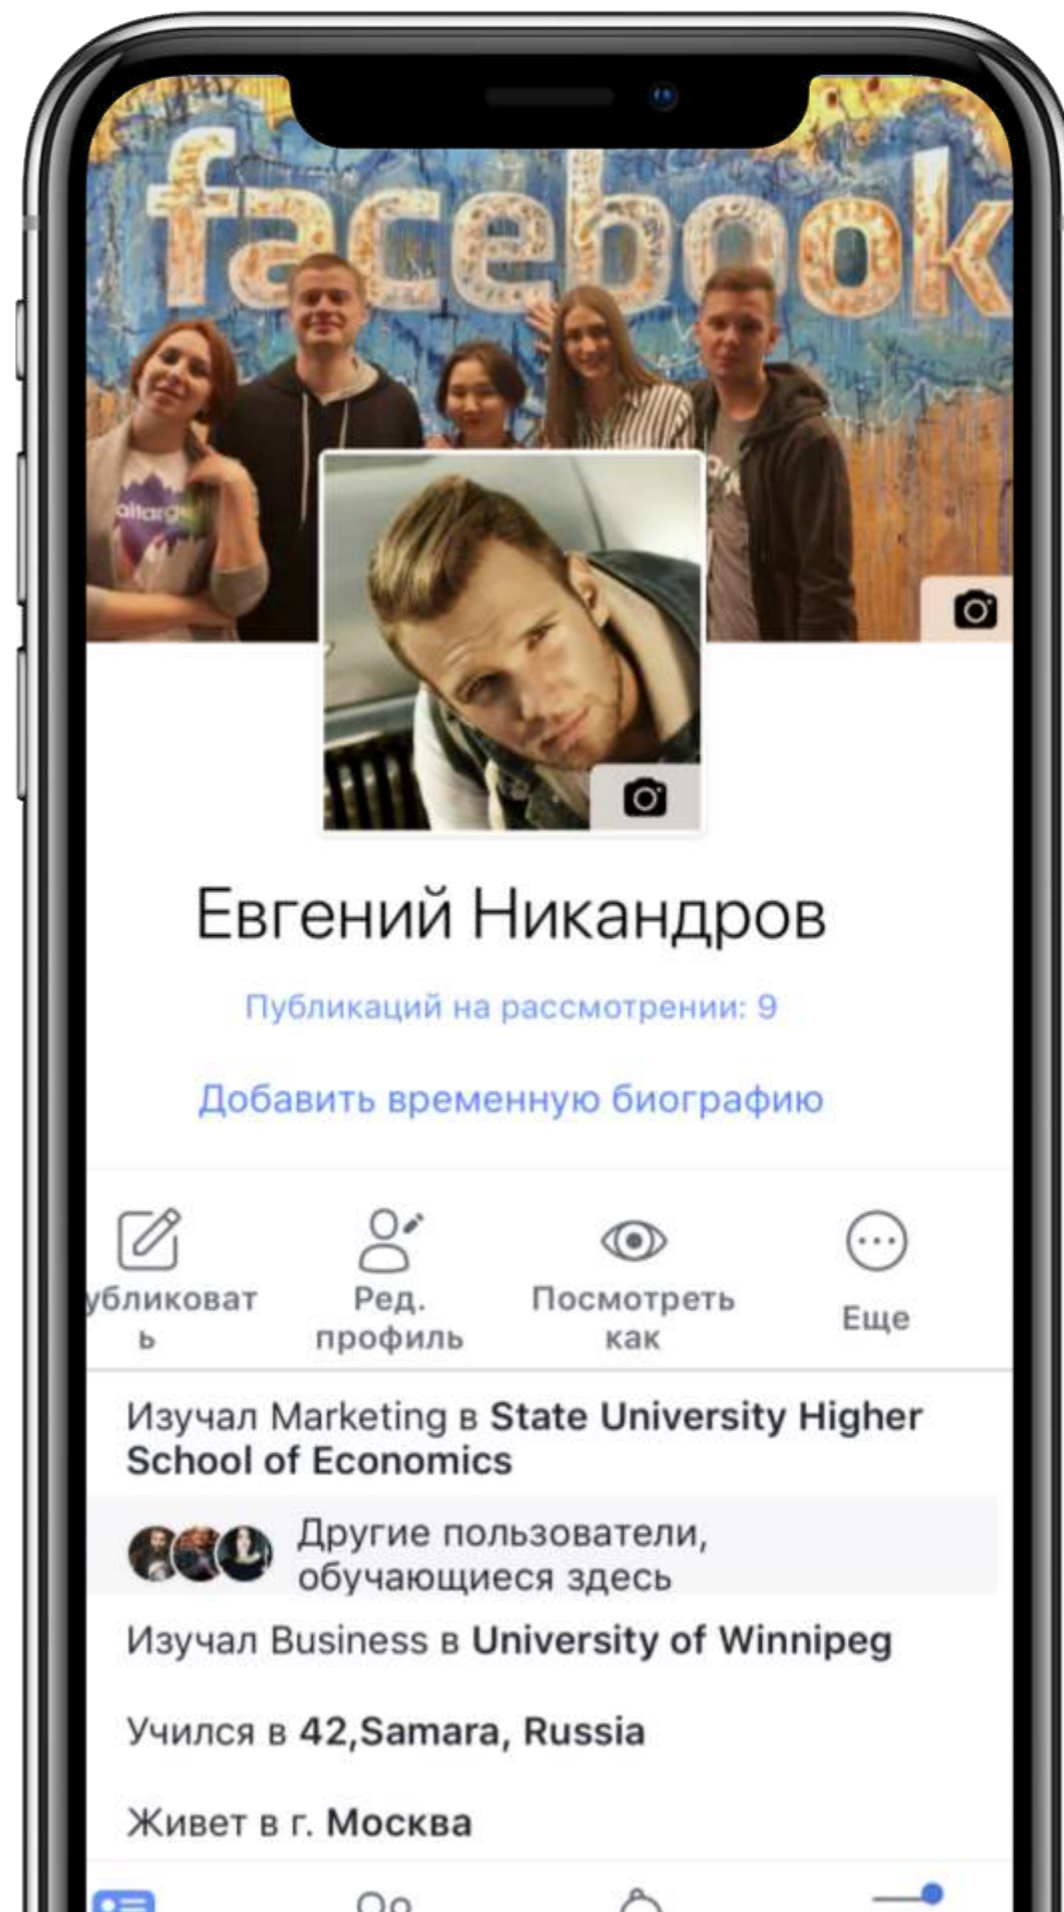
facebook

Евгений Никандров

Публикаций на рассмотрении: 9

Добавить временную биографию

убликовать

Ред. профиль

Посмотреть как

Еще

Изучал Marketing в **State University Higher School of Economics**

Другие пользователи, обучающиеся здесь

Изучал Business в **University of Winnipeg**

Учился в **42,Samara, Russia**

Живет в г. **Москва**